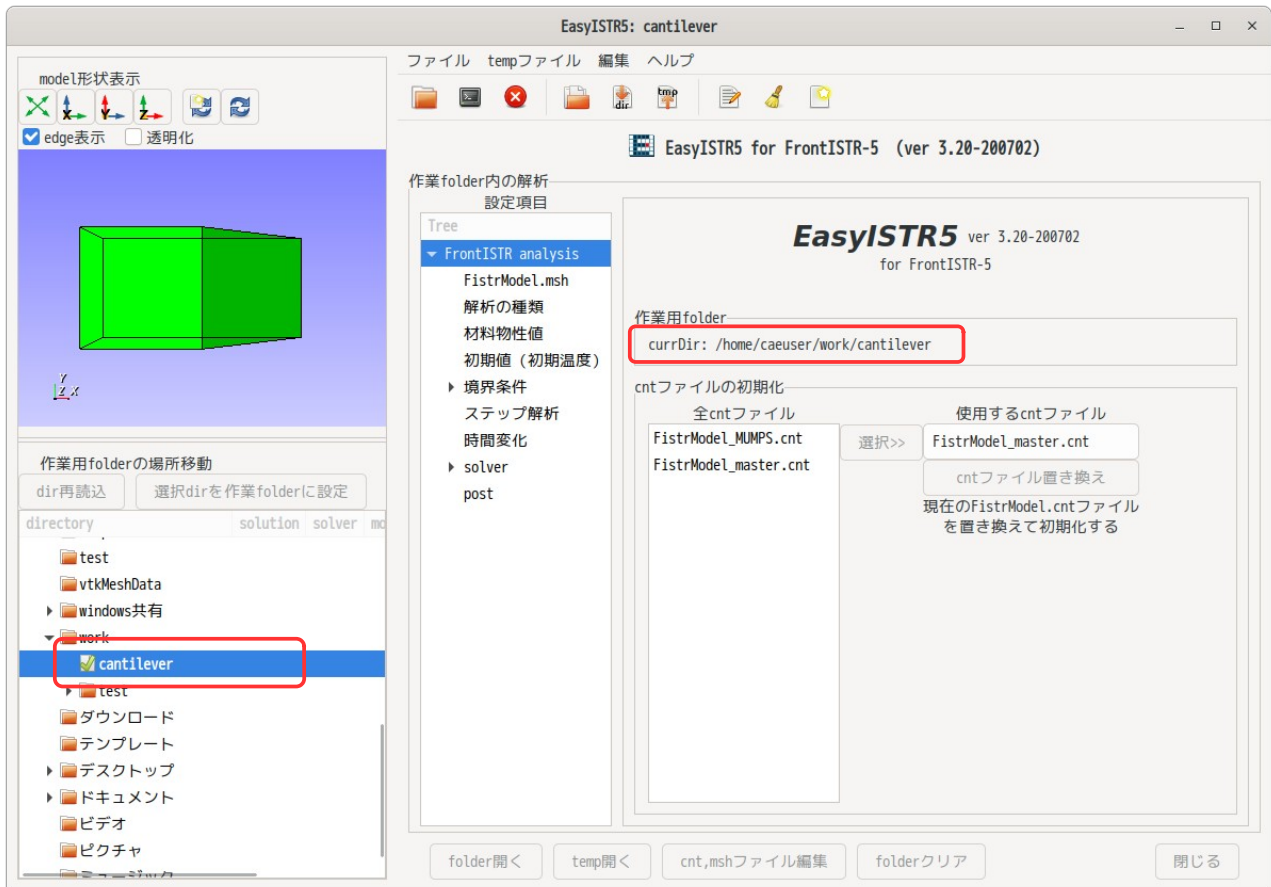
EasyISTR5: cantilever

model形状表示

edge表示 透明化

作業用folderの場所移動

dir再読込 選択dirを作業folderに設定

directory solution solver

test
vtkMeshData
windows共有
work
cantilever
test
ダウンロード
テンプレート
デスクトップ
ドキュメント
ビデオ
ピクチャ

ファイル tempファイル 編集 ヘルプ

EasyISTR5 for FrontISTR-5 (ver 3.20-200702)

作業folder内の解析

設定項目

Tree
FrontISTR analysis
FistrModel.msh
解析の種類
材料物性値
初期値（初期温度）
境界条件
ステップ解析
時間変化
solver
post

EasyISTR5 ver 3.20-200702
for FrontISTR-5

作業用folder
currDir: /home/caeuser/work/cantilever

cntファイルの初期化
全cntファイル
FistrModel_MUMPS.cnt
FistrModel_master.cnt

選択>>

使用するcntファイル
FistrModel_master.cnt
cntファイル置き換え
現在のFistrModel.cntファイルを置き換えて初期化する

folder開く temp開く cnt,mshファイル編集 folderクリア 閉じる